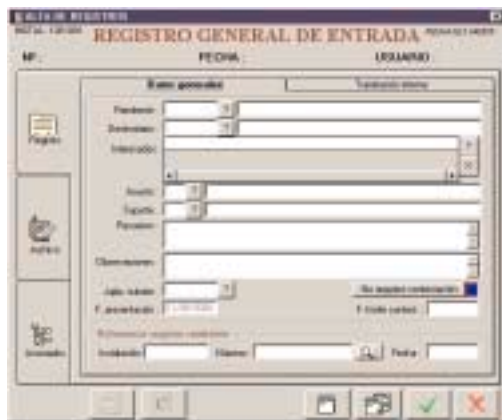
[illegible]
REGISTRO GENERAL DE ENTRADA
Nº:
FECHA
USUARIO
Datos generales
Tramitación interna
Registro
Procedente
Destinatario
Interesados
Asunto
Soporte
Resumen
Observaciones
Archivo
Fecha
Causa
Nº Registro de recepción
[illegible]
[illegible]
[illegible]
Fecha
Asociado